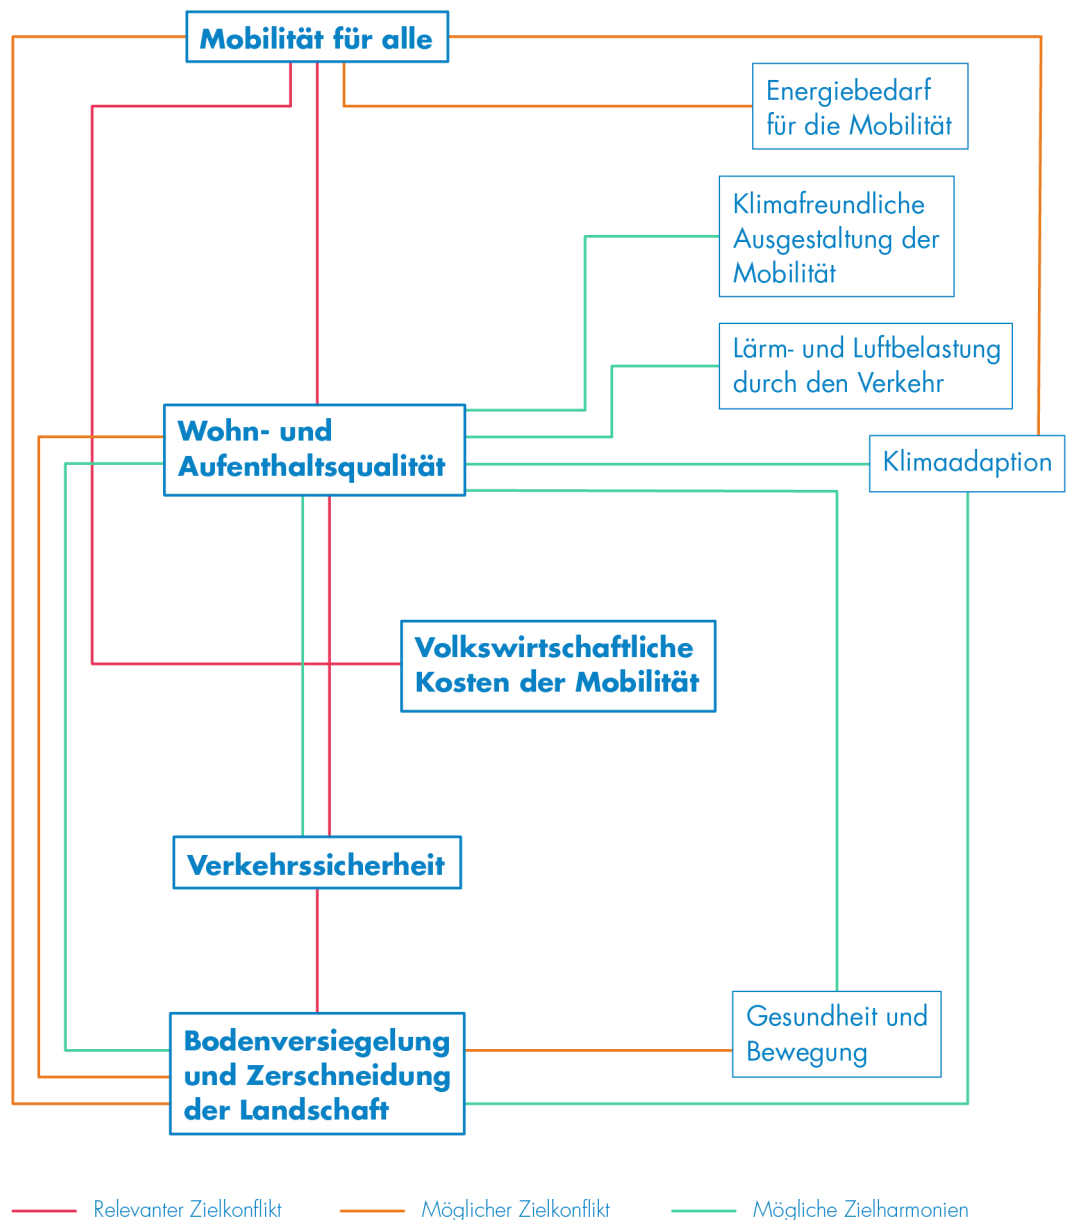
Mobilität für alle

Energiebedarf für die Mobilität

Klimafreundliche Ausgestaltung der Mobilität

Lärm- und Luftbelastung durch den Verkehr

Wohn- und Aufenthaltsqualität

Klimaadaption

Volkswirtschaftliche Kosten der Mobilität

Verkehrssicherheit

Gesundheit und Bewegung

Bodenversiegelung und Zerschneidung der Landschaft

Relevanter Zielkonflikt

Möglicher Zielkonflikt

Mögliche Zielharmonien